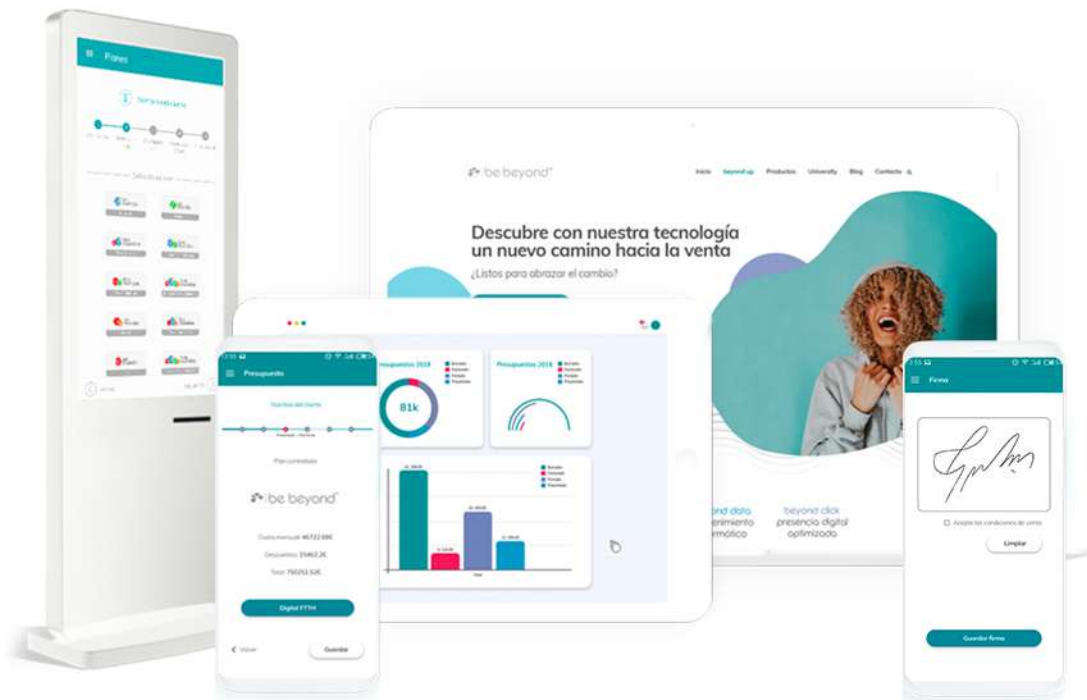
Planes

be beyond

Inicio beyond·up Productos University Blog Contacto

Descubre con nuestra tecnología un nuevo camino hacia la venta

¿Listos para abrazar el cambio?

Presupuesto

Nombre del cliente

Plan contratado

be beyond

Cuota mensual: 46722.08€

Descuentos: 15462.2€

Total: 75252.52€

Digital FTTH

Volver

Guardar

Presupuestos 2018

81k

Presupuestos 2018

beyond data

beyond click
presencia digital optimizada

Firma

Acepto las condiciones de venta

Limpiar

Guardar firma